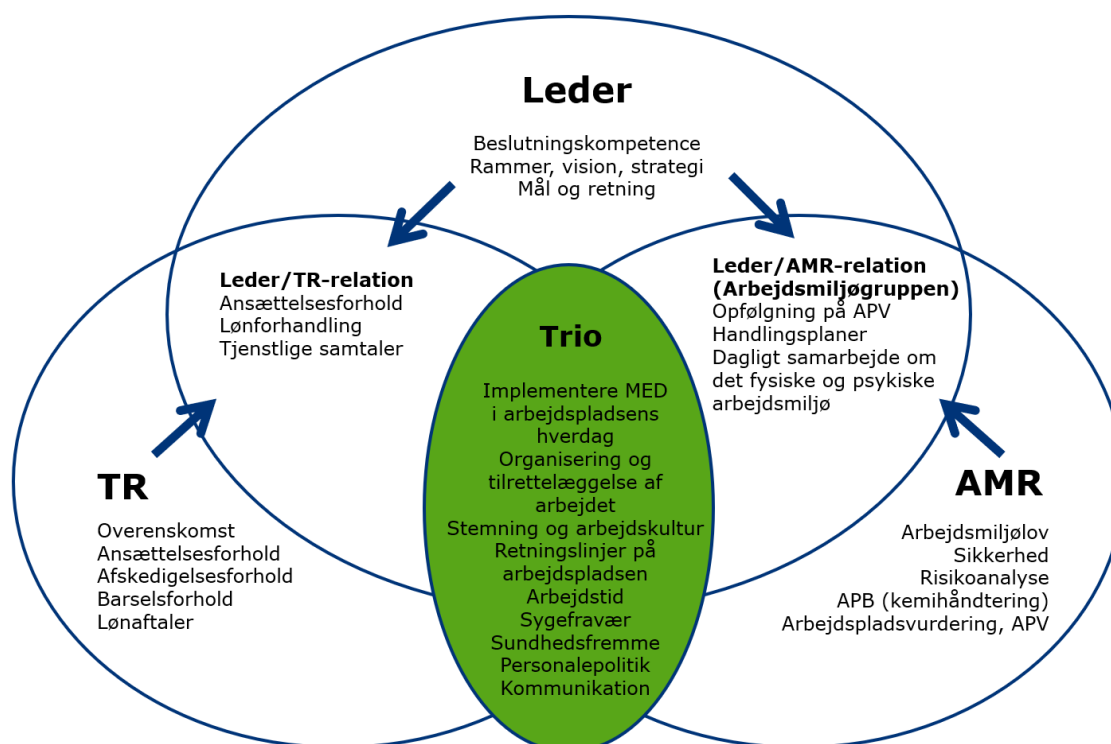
Leder

Beslutningskompetence
Rammer, vision, strategi
Mål og retning

Leder/TR-relation
Ansættelsesforhold
Lønforhandling
Tjenstlige samtaler

Leder/AMR-relation
(Arbejdsmiljøgruppen)
Opfølgning på APV
Handlingsplaner
Dagligt samarbejde om det fysiske og psykiske arbejdsmiljø

Trio

Implementere MED i arbejdspladsens hverdag
Organisering og tilrettelæggelse af arbejdet
Stemning og arbejdskultur
Retningslinjer på arbejdspladsen
Arbejdstid
Sygefravær
Sundhedsfremme
Personalepolitik
Kommunikation

TR

Overenskomst
Ansættelsesforhold
Afskedigelsesforhold
Barselsforhold
Lønaftaler

AMR

Arbejdsmiljølov
Sikkerhed
Risikoanalyse
APB (kemihåndtering)
Arbejdspladsvurdering, APV